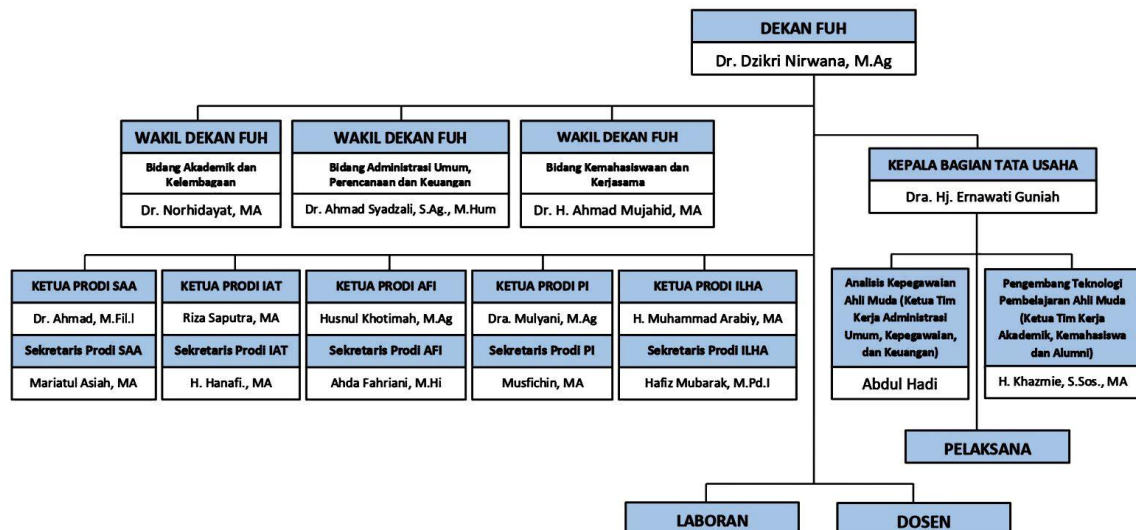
DEKAN FUH
Dr. Dzikri Nirwana, M.Ag

WAKIL DEKAN FUH
Bidang Akademik dan Kelembagaan
Dr. Norhidayat, MA

WAKIL DEKAN FUH
Bidang Administrasi Umum, Perencanaan dan Keuangan
Dr. Ahmad Syadzali, S.Ag., M.Hum

WAKIL DEKAN FUH
Bidang Kemahasiswaan dan Kerjasama
Dr. H. Ahmad Mujahid, MA

KEPALA BAGIAN TATA USAHA
Dra. Hj. Ernawati Guniah

KETUA PRODI SAA
Dr. Ahmad, M.Fil.I
Sekretaris Prodi SAA
Mariatul Asiah, MA

KETUA PRODI IAT
Riza Saputra, MA
Sekretaris Prodi IAT
H. Hanafi., MA

KETUA PRODI AFI
Husnul Khotimah, M.Ag
Sekretaris Prodi AFI
Ahda Fahriani, M.Hi

KETUA PRODI PI
Dra. Mulyani, M.Ag
Sekretaris Prodi PI
Musfichin, MA

KETUA PRODI ILHA
H. Muhammad Arabiy, MA
Sekretaris Prodi ILHA
Hafiz Mubarak, M.Pd.I

Analisis Kepegawaian Ahli Muda (Ketua Tim Kerja Administrasi Umum, Kepegawaian, dan Keuangan)
Abdul Hadi

Pengembang Teknologi Pembelajaran Ahli Muda (Ketua Tim Kerja Akademik, Kemahasiswa dan Alumni)
H. Khazmie, S.Sos., MA

PELAKSANA

LABORAN

DOSEN